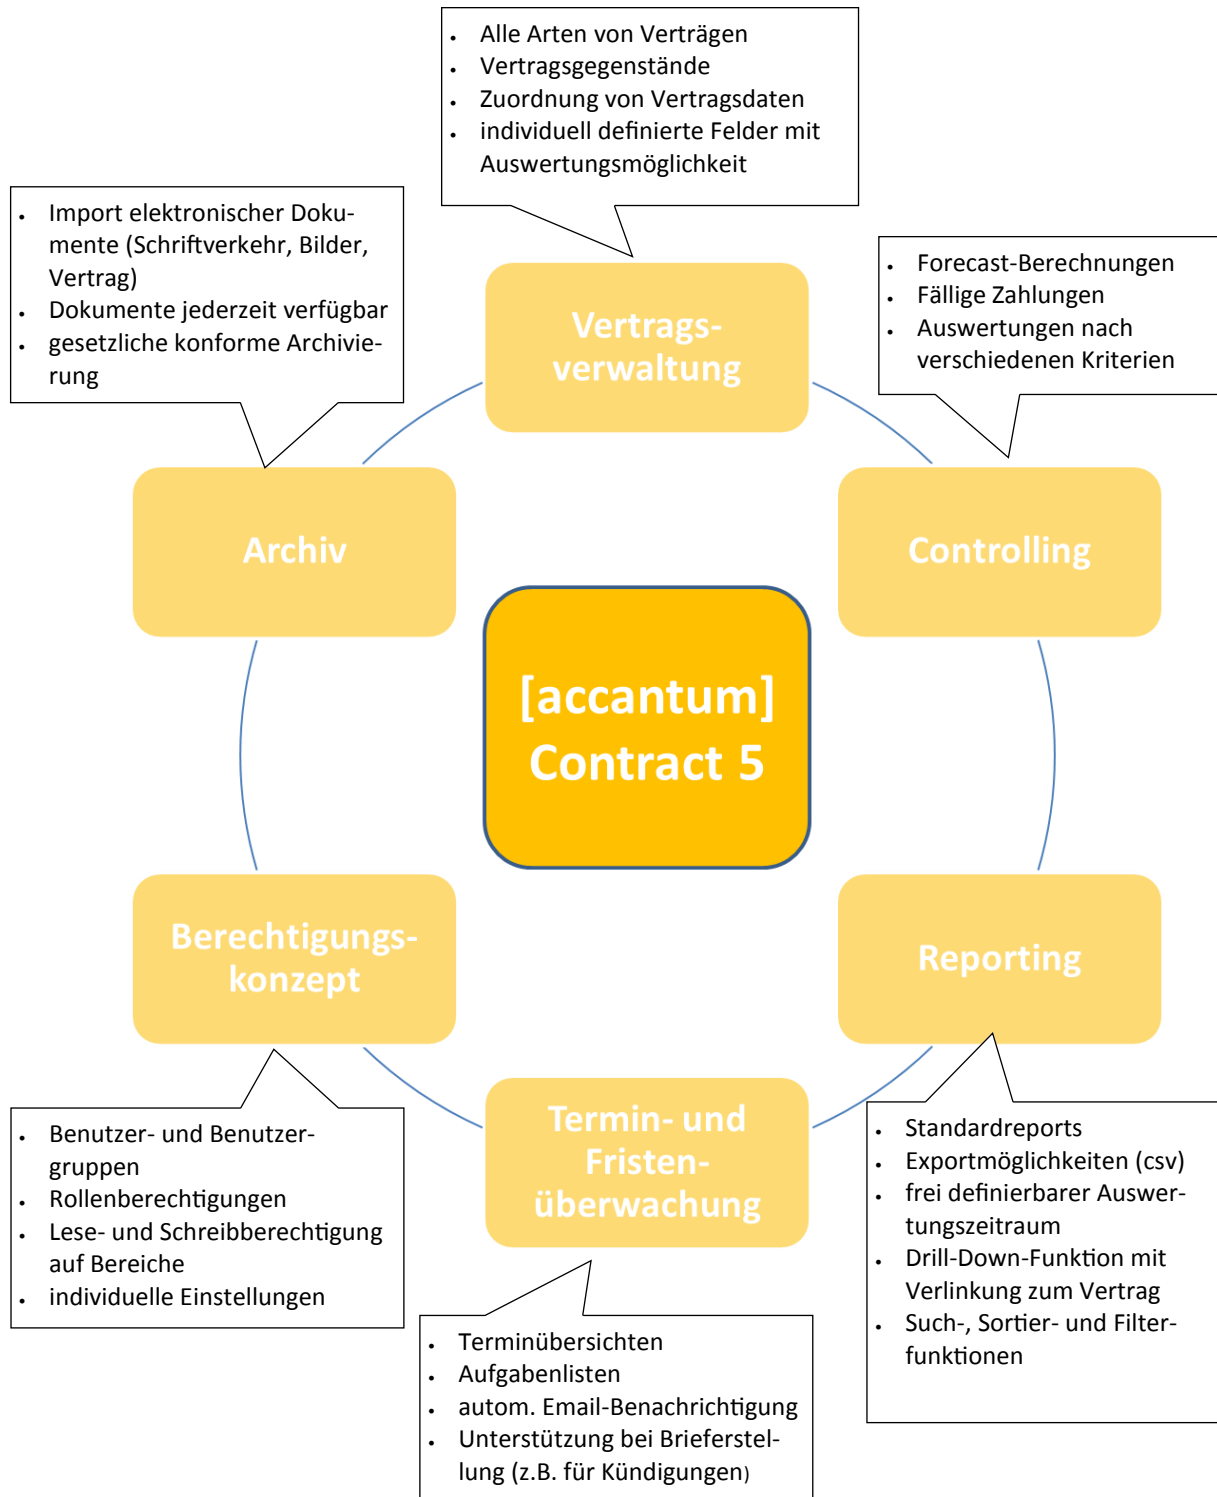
- Alle Arten von Verträgen
- Vertragsgegenstände
- Zuordnung von Vertragsdaten
- individuell definierte Felder mit Auswertungsmöglichkeit

- Import elektronischer Dokumente (Schriftverkehr, Bilder, Vertrag)
- Dokumente jederzeit verfügbar
- gesetzliche konforme Archivierung

Vertragsverwaltung

- Forecast-Berechnungen
- Fällige Zahlungen
- Auswertungen nach verschiedenen Kriterien

Archiv

Controlling

[accantum] Contract 5

Berechtigungskonzept

Reporting

Termin- und Fristenüberwachung

- Benutzer- und Benutzergruppen
- Rollenberechtigungen
- Lese- und Schreibberechtigung auf Bereiche
- individuelle Einstellungen

- Standardreports
- Exportmöglichkeiten (csv)
- frei definierbarer Auswertungszeitraum
- Drill-Down-Funktion mit Verlinkung zum Vertrag
- Such-, Sortier- und Filterfunktionen

- Terminübersichten
- Aufgabenlisten
- autom. Email-Benachrichtigung
- Unterstützung bei Brieferstellung (z.B. für Kündigungen)